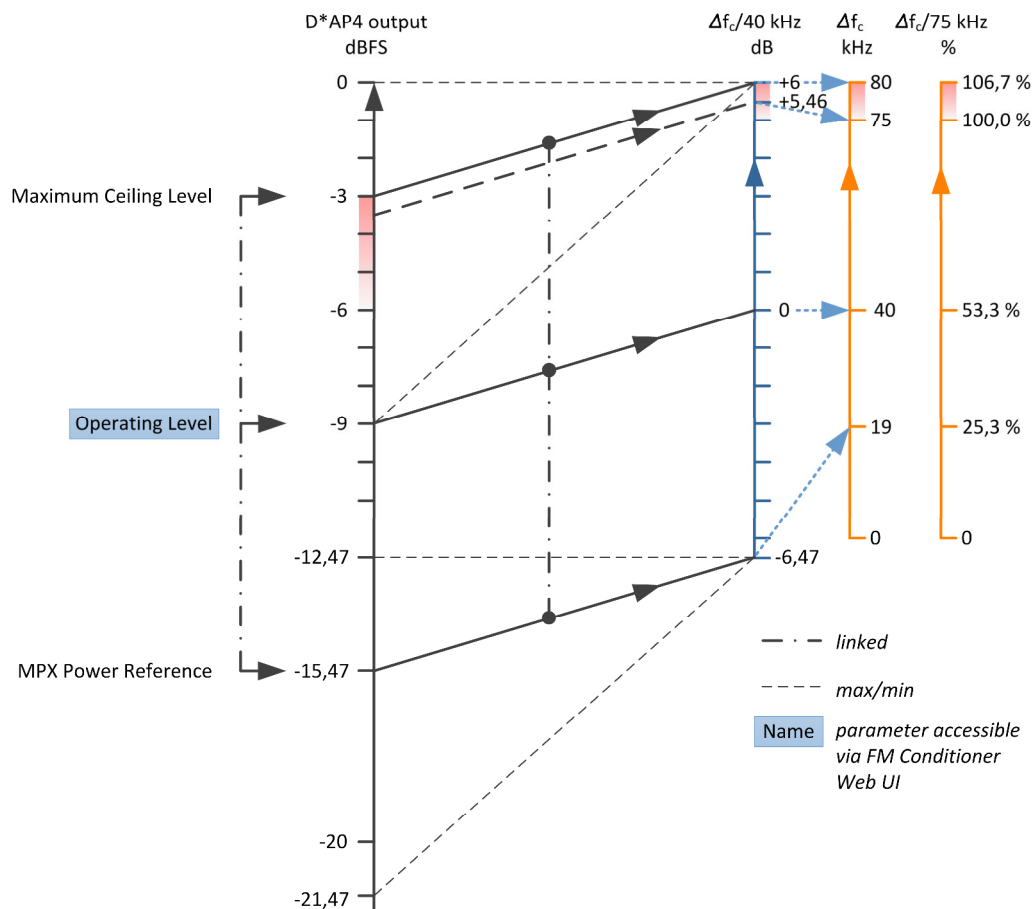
D*AP4 output
dBFS

$\Delta f_c$/40 kHz
dB

$\Delta f_c$
kHz

$\Delta f_c$/75 kHz
%

0

+6
+5,46

80
75

106,7 %
100,0 %

Maximum Ceiling Level

-3

-6

0

40

53,3 %

Operating Level

-9

19

25,3 %

0

0

-12,47

-6,47

linked

MPX Power Reference

-15,47

max/min

Name

parameter accessible via FM Conditioner Web UI

-20

-21,47